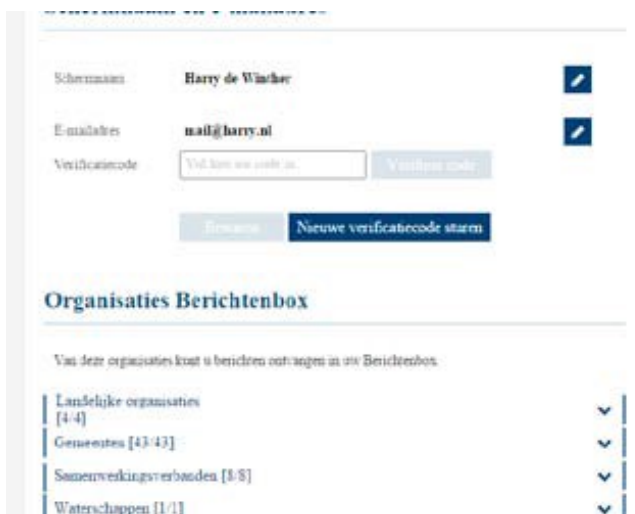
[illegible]

Schermnaam Harry de Winther

E-mailadres mail@harry.nl

Verificatiecode Vul hier uw code in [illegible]

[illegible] Nieuwe verificatiecode sturen

Organisaties Berichtenbox

Van deze organisaties kunt u berichten ontvangen in uw Berichtenbox.

Landelijke organisaties [4/4]

Gemeenten [43/43]

Samenwerkingsverbanden [8/8]

Waterschappen [1/1]